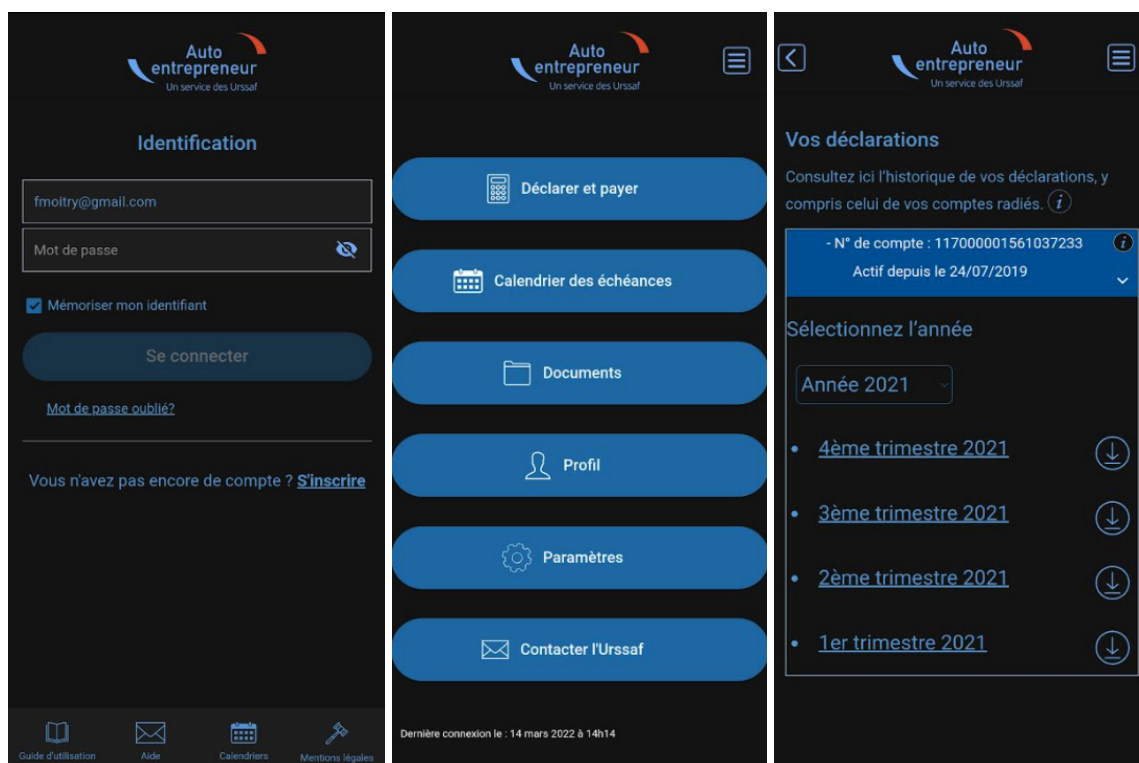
Auto entrepreneur
Un service des Urssaf

Identification

fmoitry@gmail.com

Mot de passe

Mémoriser mon identifiant

Se connecter

Mot de passe oublié?

Vous n'avez pas encore de compte ? S'inscrire

Guide d'utilisation
Aide
Calendriers
Mentions légales

Auto entrepreneur
Un service des Urssaf

Déclarer et payer

Calendrier des échéances

Documents

Profil

Paramètres

Contacter l'Urssaf

Dernière connexion le : 14 mars 2022 à 14h14

Auto entrepreneur
Un service des Urssaf

Vos déclarations

Consultez ici l'historique de vos déclarations, y compris celui de vos comptes radiés.

- N° de compte : 117000001561037233
Actif depuis le 24/07/2019

Sélectionnez l'année

Année 2021

4ème trimestre 2021

3ème trimestre 2021

2ème trimestre 2021

1er trimestre 2021